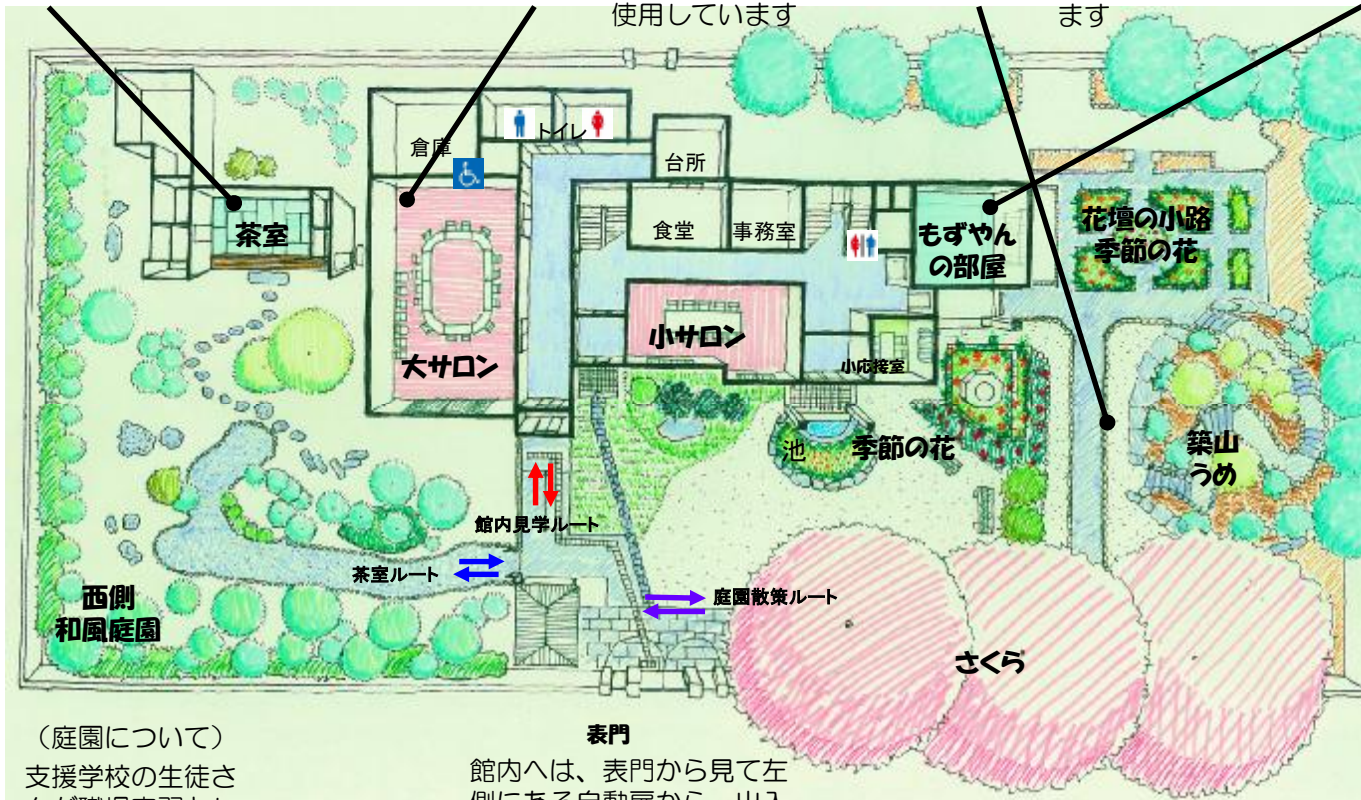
使用しています

ます

倉庫

トイレ

台所

茶室

食堂

事務室

もずやんの部屋

花壇の小路
季節の花

小サロン

大サロン

小応接室

池

季節の花

築山
うめ

館内見学ルート

茶室ルート

庭園散策ルート

西側
和風庭園

さくら

（庭園について）
支援学校の生徒さ
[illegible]

表門
館内へは、表門から見て左
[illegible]